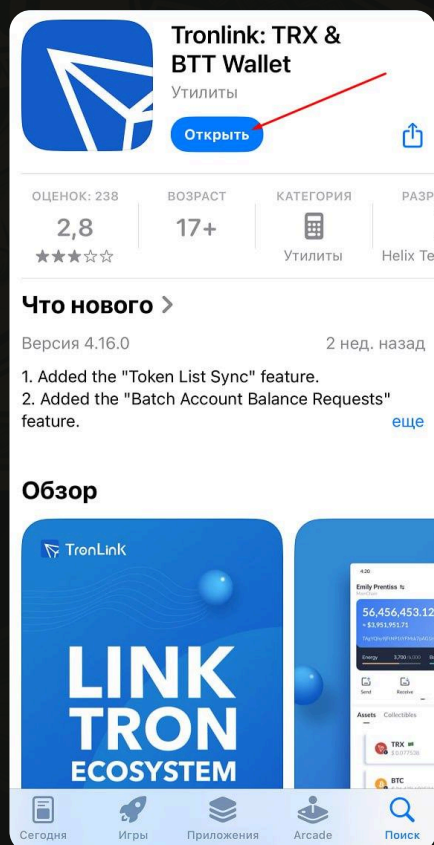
Tronlink: TRX & BTT Wallet
Утилиты
Открыть

| ОЦЕНОК: 238 | ВОЗРАСТ | КАТЕГОРИЯ | РАЗР |
|---|---|---|---|
| 2,8 | 17+ | | |
| ★★★☆☆ | | Утилиты | Helix Te |

Что нового >
Версия 4.16.0
2 нед. назад

1. Added the "Token List Sync" feature.
2. Added the "Batch Account Balance Requests" feature.
еще

Обзор

TronLink
LINK TRON ECOSYSTEM

4:20
Emily Prentiss
56,456,453.12
≈ $3,951,951.71
Energy
Send
Receive
Assets
Collectibles
TRX
BTC

Сегодня
Игры
Приложения
Arcade
Поиск